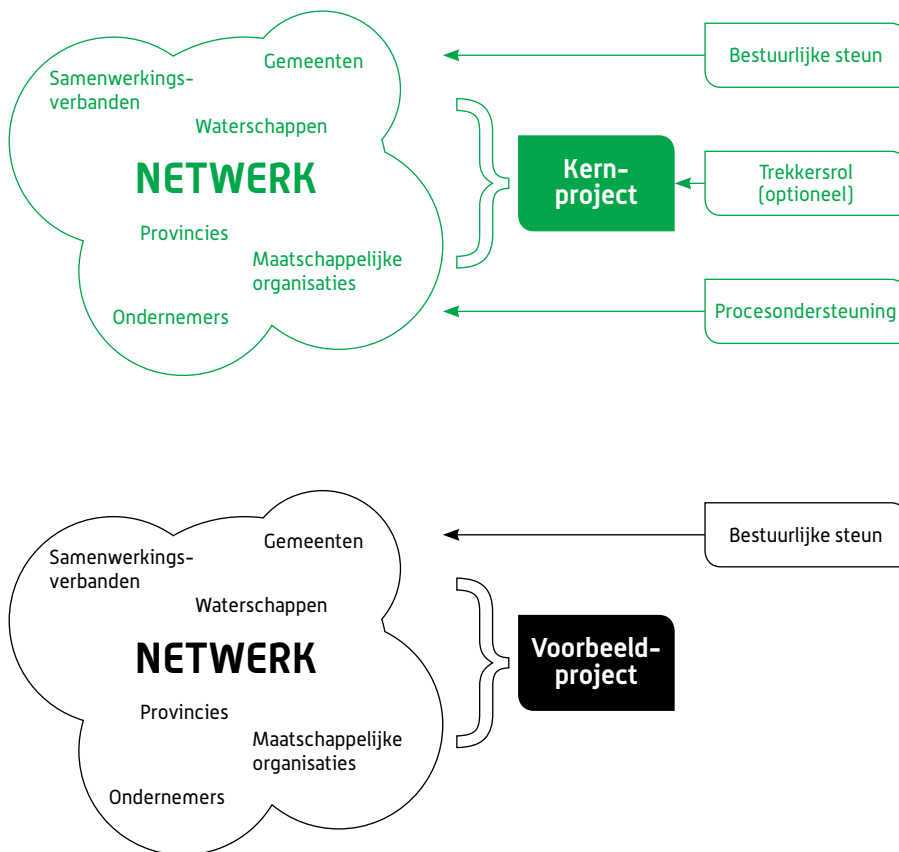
Samenwerkingsverbanden

Gemeenten

Waterschappen

NETWERK

Provincies

Maatschappelijke organisaties

Ondernemers

Kern-project

Bestuurlijke steun

Trekkersrol (optioneel)

Procesondersteuning

Samenwerkingsverbanden

Gemeenten

Waterschappen

NETWERK

Provincies

Maatschappelijke organisaties

Ondernemers

Voorbeeld-project

Bestuurlijke steun